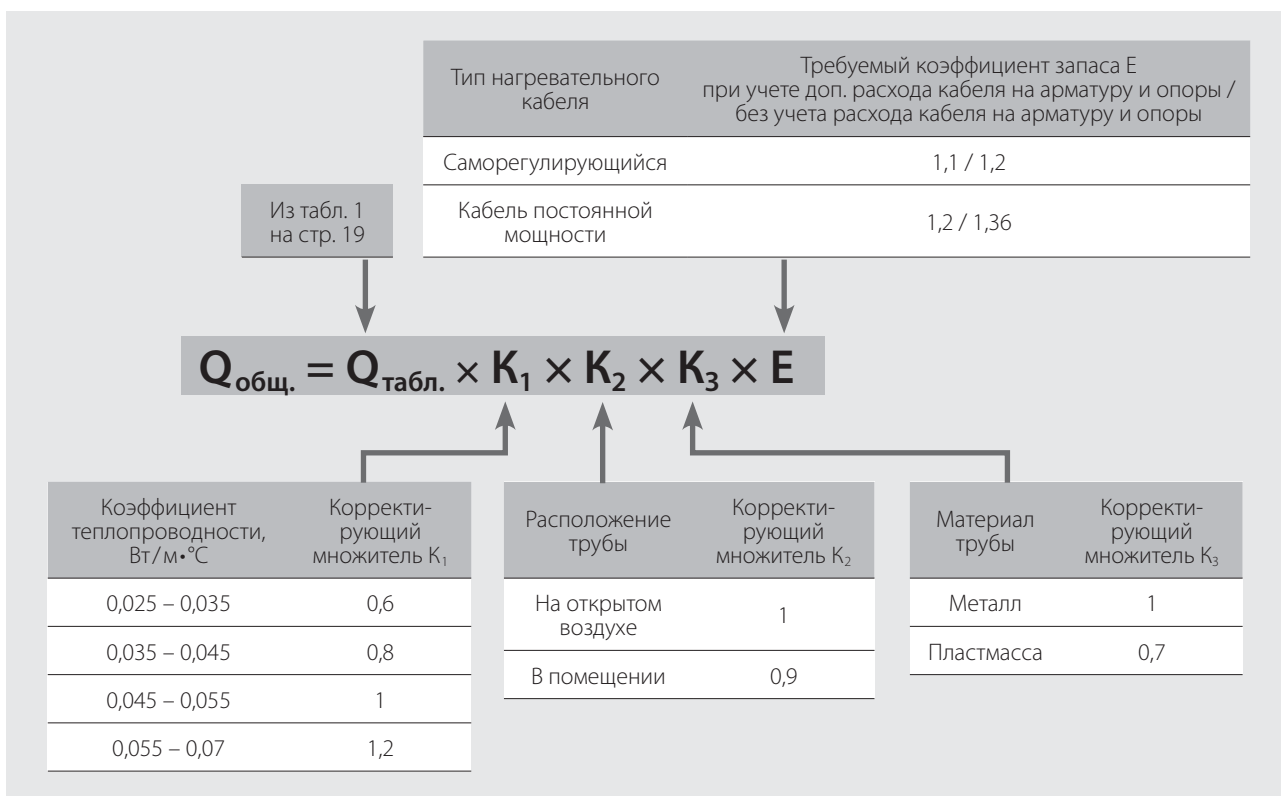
| Тип нагревательного кабеля | Требуемый коэффициент запаса Е при учете доп. расхода кабеля на арматуру и опоры / без учета расхода кабеля на арматуру и опоры |
|---|---|
| Саморегулирующийся | 1,1 / 1,2 |
| Кабель постоянной мощности | 1,2 / 1,36 |

Из табл. 1 на стр. 19

$Q_{общ.} = Q_{табл.} \times K_1 \times K_2 \times K_3 \times E$

| Коэффициент теплопроводности, Вт/м•°С | Корректирующий множитель $K_1$ |
|---|---|
| 0,025 – 0,035 | 0,6 |
| 0,035 – 0,045 | 0,8 |
| 0,045 – 0,055 | 1 |
| 0,055 – 0,07 | 1,2 |

| Расположение трубы | Корректирующий множитель $K_2$ |
|---|---|
| На открытом воздухе | 1 |
| В помещении | 0,9 |

| Материал трубы | Корректирующий множитель $K_3$ |
|---|---|
| Металл | 1 |
| Пластмасса | 0,7 |